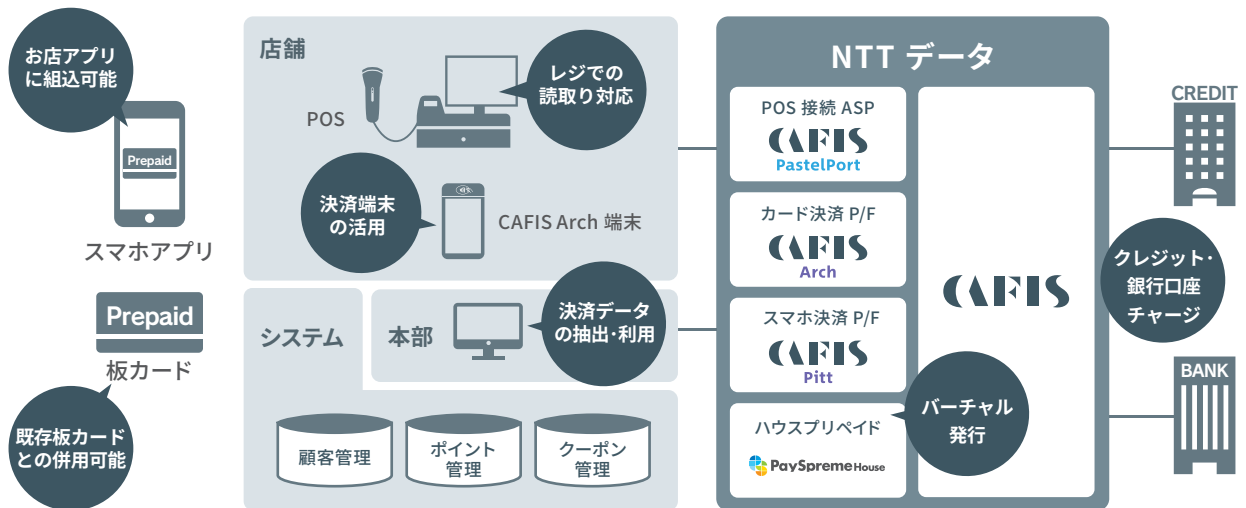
お店アプリに組込可能

Prepaid

スマホアプリ

Prepaid

板カード

既存板カードとの併用可能

店舗

POS

レジでの読取り対応

決済端末の活用

CAFIS Arch 端末

システム

本部

決済データの抽出・利用

顧客管理

ポイント管理

クーポン管理

NTT データ

POS 接続 ASP

CAFIS PastelPort

カード決済 P/F

CAFIS Arch

スマホ決済 P/F

CAFIS Pitt

ハウスプリペイド

PaySpreme House

CAFIS

バーチャル発行

CREDIT

クレジット・銀行口座チャージ

BANK